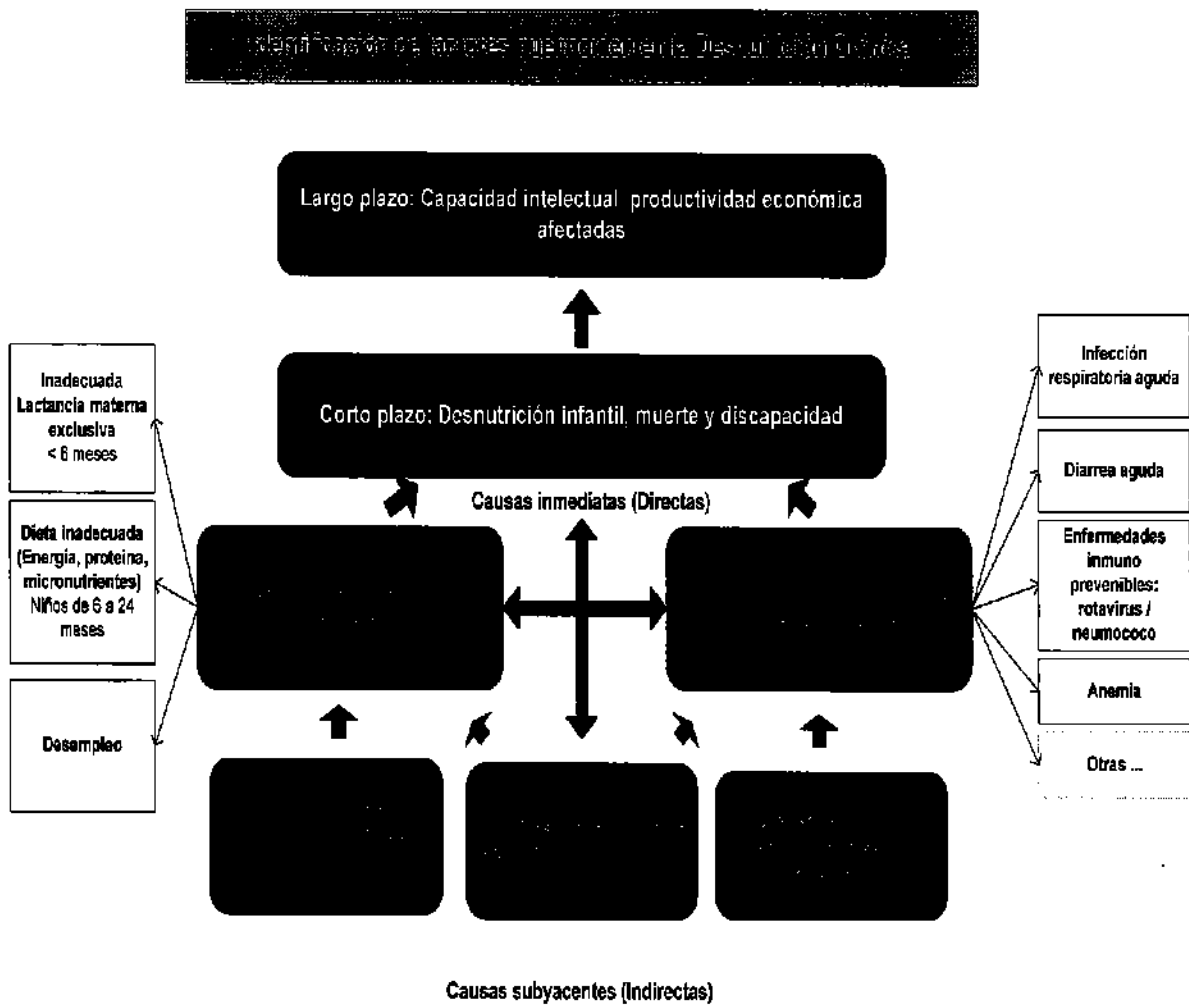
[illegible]

Largo plazo: Capacidad intelectual productividad económica afectadas

Corto plazo: Desnutrición infantil, muerte y discapacidad

Causas inmediatas (Directas)

Inadecuada Lactancia materna exclusiva < 6 meses

Dieta inadecuada (Energía, proteína, micronutrientes) Niños de 6 a 24 meses

Desempleo

Infección respiratoria aguda

Diarrea aguda

Enfermedades inmuno prevenibles: rotavirus / neumococo

Anemia

Otras ...

Causas subyacentes (Indirectas)